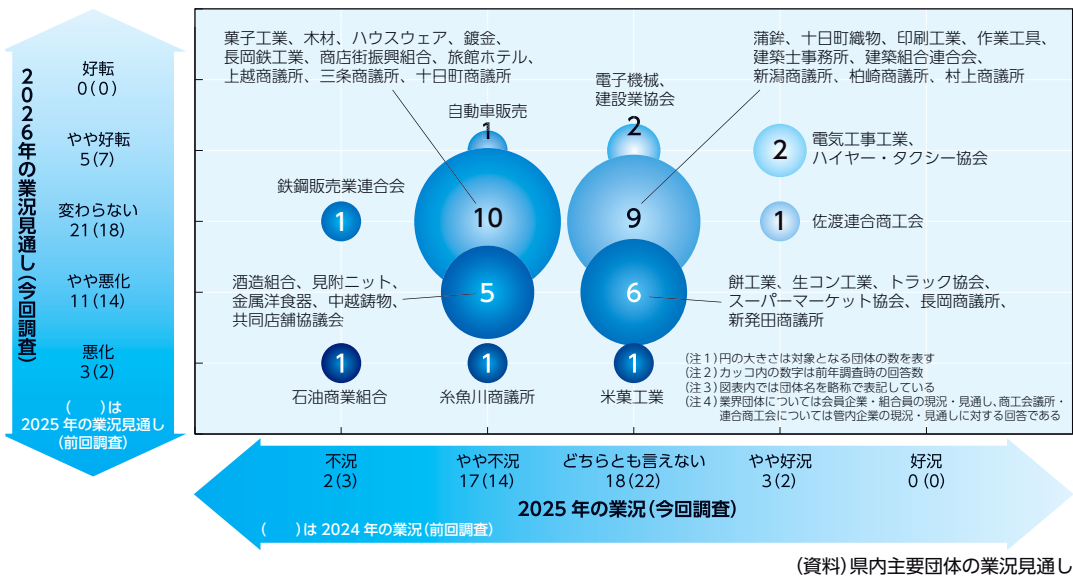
2026年の業況見通し(今回調査)

好転
0(0)

やや好転
5(7)

変わらない
21(18)

やや悪化
11(14)

悪化
3(2)

(　)は
2025年の業況見通し
(前回調査)

菓子工業、木材、ハウスウェア、鍍金、長岡鉄工業、商店街振興組合、旅館ホテル、上越商議所、三条商議所、十日町商議所

自動車販売
1

電子機械、建設業協会
2

蒲鉾、十日町織物、印刷工業、作業工具、建築士事務所、建築組合連合会、新潟商議所、柏崎商議所、村上商議所

2
電気工事工業、ハイヤー・タクシー協会

鉄鋼販売業連合会
1

10

9

1
佐渡連合商工会

酒造組合、見附ニット、金属洋食器、中越鋳物、共同店舗協議会

5

6

餅工業、生コン工業、トラック協会、スーパーマーケット協会、長岡商議所、新発田商議所

1
石油商業組合

1
糸魚川商議所

1
米菓工業

(注1)円の大きさは対象となる団体の数を表す
(注2)カッコ内の数字は前年調査時の回答数
(注3)図表内では団体名を略称で表記している
(注4)業界団体については会員企業・組合員の現況・見通し、商工会議所・連合商工会については管内企業の現況・見通しに対する回答である

不況
2(3)

やや不況
17(14)

どちらとも言えない
18(22)

やや好況
3(2)

好況
0(0)

2025年の業況(今回調査)

(　)は2024年の業況(前回調査)

(資料)県内主要団体の業況見通し